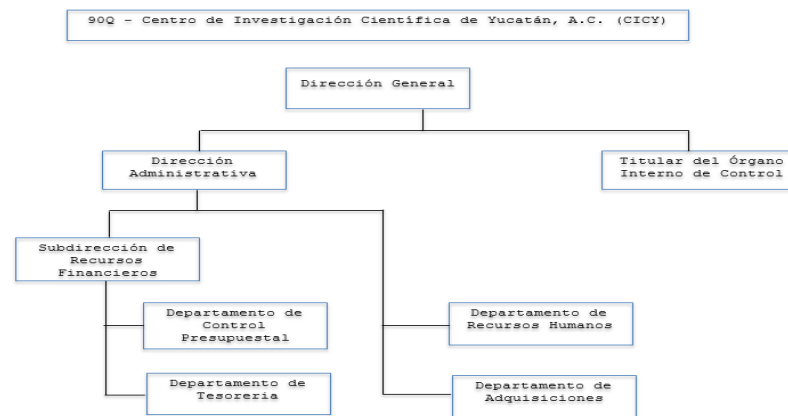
90Q – Centro de Investigación Científica de Yucatán, A.C. (CICY)

Dirección General

Dirección Administrativa

Titular del Órgano Interno de Control

Subdirección de Recursos Financieros

Departamento de Control Presupuestal

Departamento de Tesorería

Departamento de Recursos Humanos

Departamento de Adquisiciones